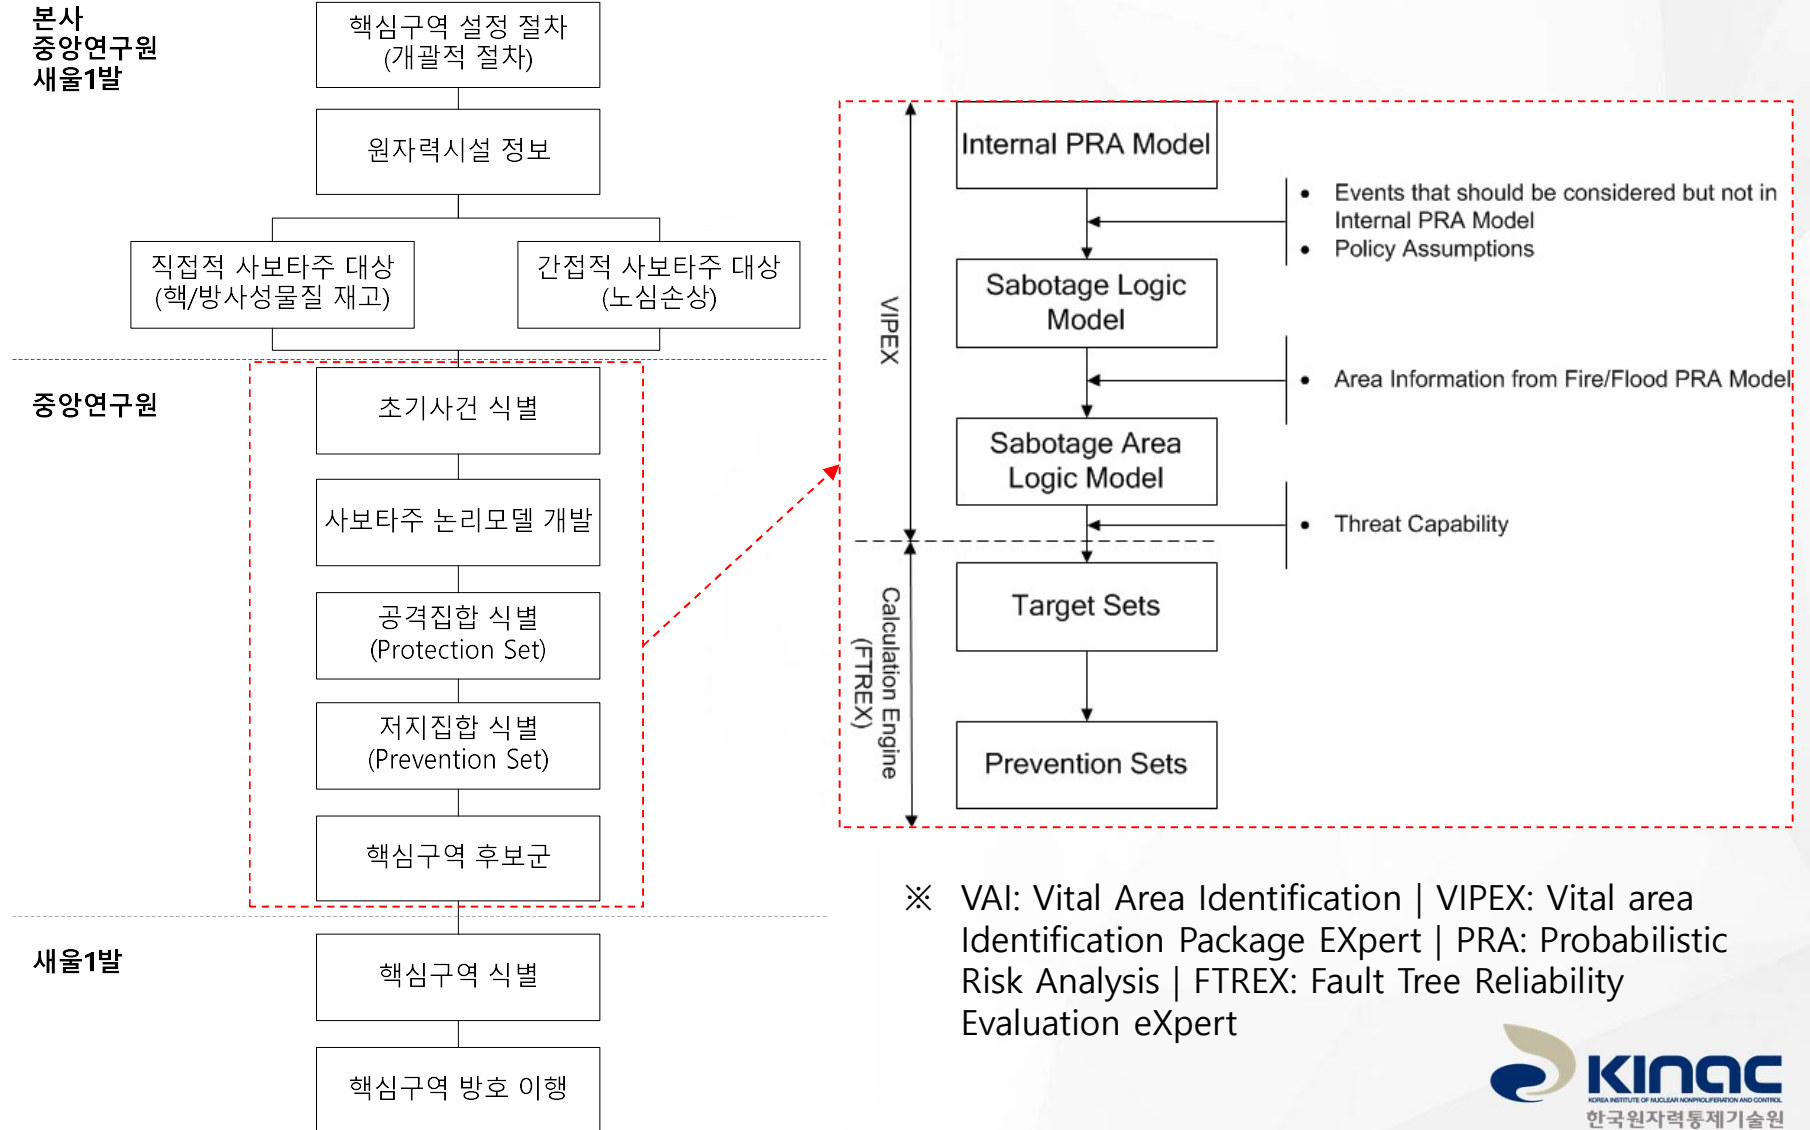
본사
중앙연구원
새울1발

핵심구역 설정 절차
(개괄적 절차)

원자력시설 정보

직접적 사보타주 대상
(핵/방사성물질 재고)

간접적 사보타주 대상
(노심손상)

중앙연구원

초기사건 식별

사보타주 논리모델 개발

공격집합 식별
(Protection Set)

저지집합 식별
(Prevention Set)

핵심구역 후보군

새울1발

핵심구역 식별

핵심구역 방호 이행

VIPEX

Calculation Engine
(FTREX)

Internal PRA Model

Sabotage Logic Model

Sabotage Area Logic Model

Target Sets

Prevention Sets

• Events that should be considered but not in Internal PRA Model
• Policy Assumptions

• Area Information from Fire/Flood PRA Model

• Threat Capability

※ VAI: Vital Area Identification | VIPEX: Vital area Identification Package EXpert | PRA: Probabilistic Risk Analysis | FTREX: Fault Tree Reliability Evaluation eXpert

KINAC
KOREA INSTITUTE OF NUCLEAR NONPROLIFERATION AND CONTROL
한국원자력통제기술원